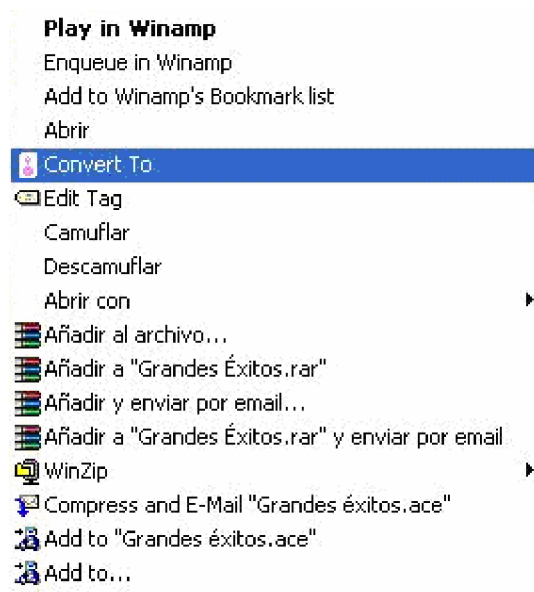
Play in Winamp
Enqueue in Winamp
Add to Winamp's Bookmark list
Abrir
Convert To
Edit Tag
Camuflar
Descamuflar
Abrir con
Añadir al archivo...
Añadir a "Grandes Éxitos.rar"
Añadir y enviar por email...
Añadir a "Grandes Éxitos.rar" y enviar por email
WinZip
Compress and E-Mail "Grandes éxitos.ace"
Add to "Grandes éxitos.ace"
Add to...